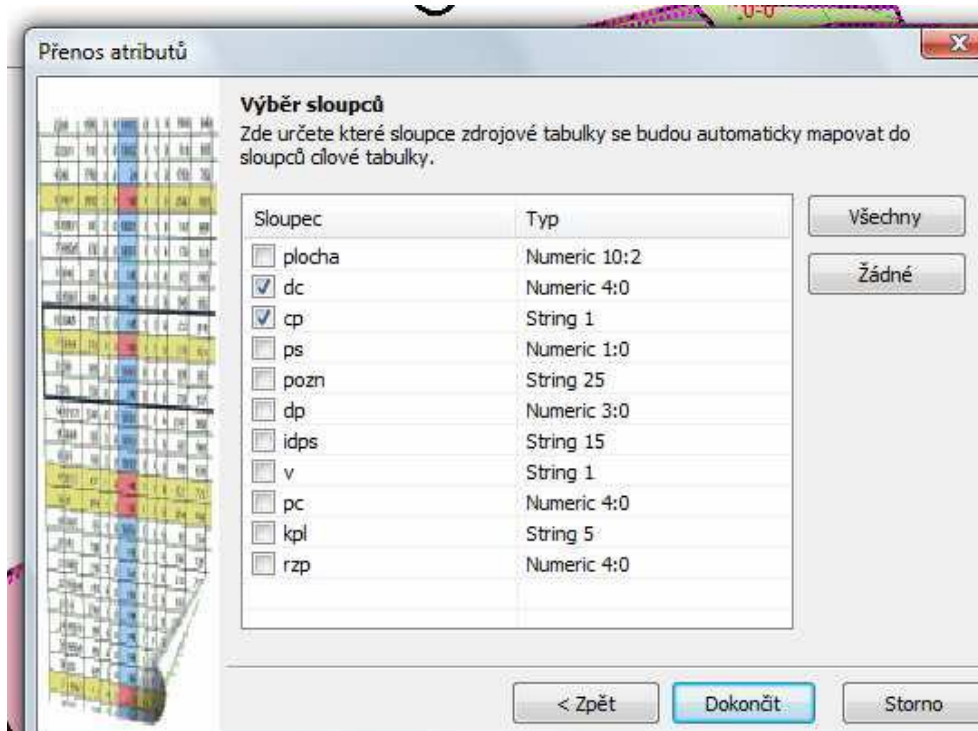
Přenos atributů

Výběr sloupců
Zde určete které sloupce zdrojové tabulky se budou automaticky mapovat do sloupců cílové tabulky.

| Sloupec | Typ |
|---|---|
| plocha | Numeric 10:2 |
| dc | Numeric 4:0 |
| cp | String 1 |
| ps | Numeric 1:0 |
| pozn | String 25 |
| dp | Numeric 3:0 |
| idps | String 15 |
| v | String 1 |
| pc | Numeric 4:0 |
| kpl | String 5 |
| rzp | Numeric 4:0 |

Všechny

Žádné

< Zpět

Dokončit

Storno